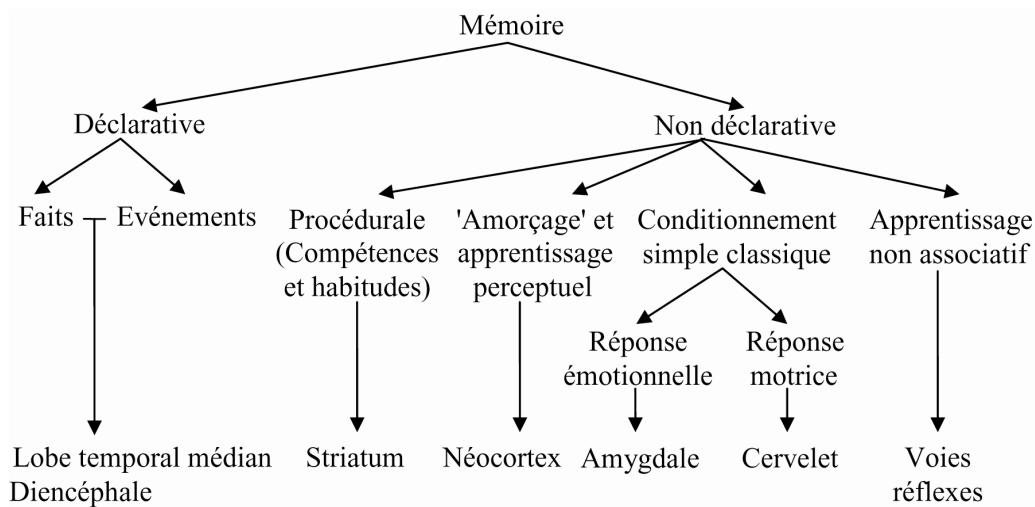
Mémoire

Déclarative

Non déclarative

Faits

Evénements

Procédurale (Compétences et habitudes)

'Amorçage' et apprentissage perceptuel

Conditionnement simple classique

Apprentissage non associatif

Réponse émotionnelle

Réponse motrice

Lobe temporal médian Diencéphale

Striatum

Néocortex

Amygdale

Cervelet

Voies réflexes